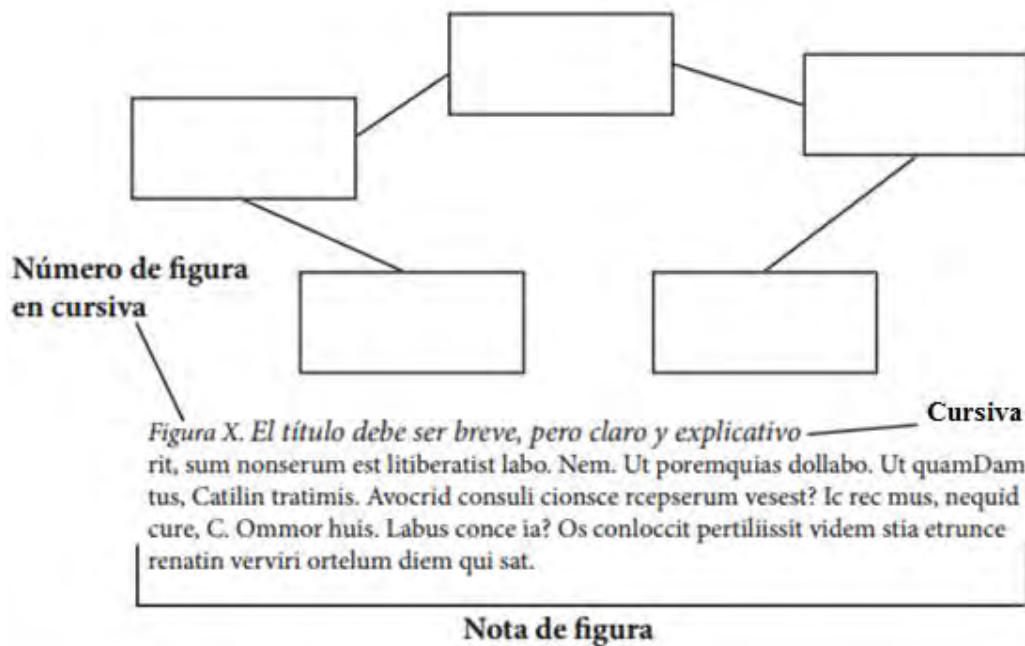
Número de figura en cursiva

Figura X. El título debe ser breve, pero claro y explicativo

Cursiva

rit, sum nonserum est litiberatist labo. Nem. Ut poremquias dollabo. Ut quamDam tus, Catilin tratimis. Avocrid consuli cionsce rcepserum vesest? Ic rec mus, nequid cure, C. Ommor huis. Labus conce ia? Os conloccit pertiliissit videm stia etrunce renatin verviri ortelum diem qui sat.

Nota de figura